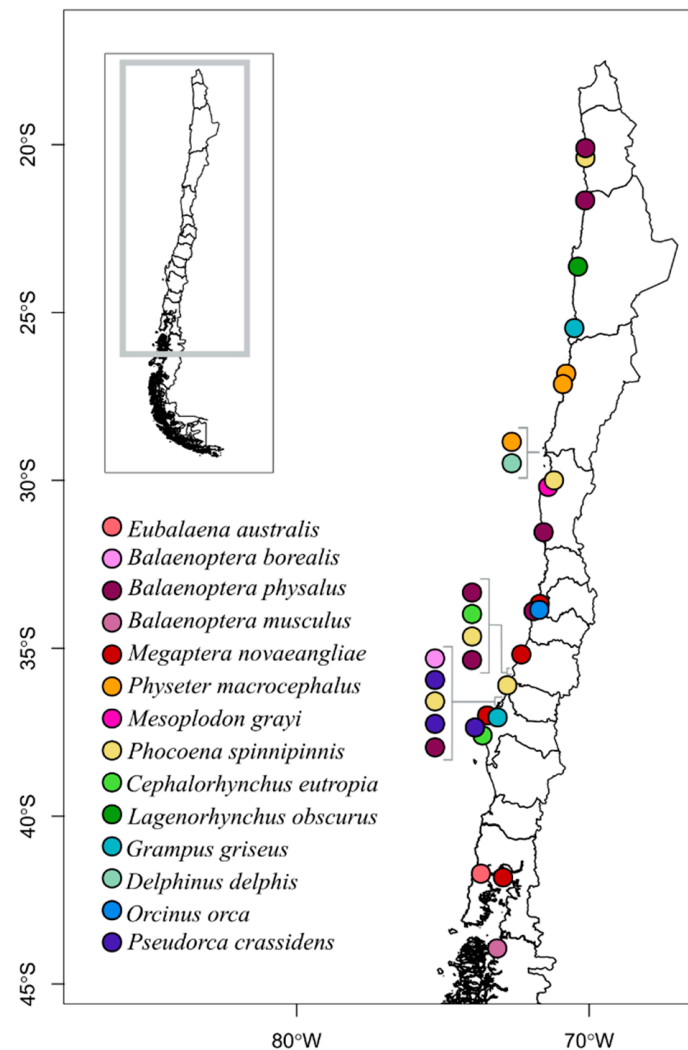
20°S
25°S
30°S
35°S
40°S
45°S
80°W
70°W

Eubalaena australis
Balaenoptera borealis
Balaenoptera physalus
Balaenoptera musculus
Megaptera novaeangliae
Physeter macrocephalus
Mesoplodon grayi
Phocoena spinnipinnis
Cephalorhynchus eutropia
Lagenorhynchus obscurus
Grampus griseus
Delphinus delphis
Orcinus orca
Pseudorca crassidens